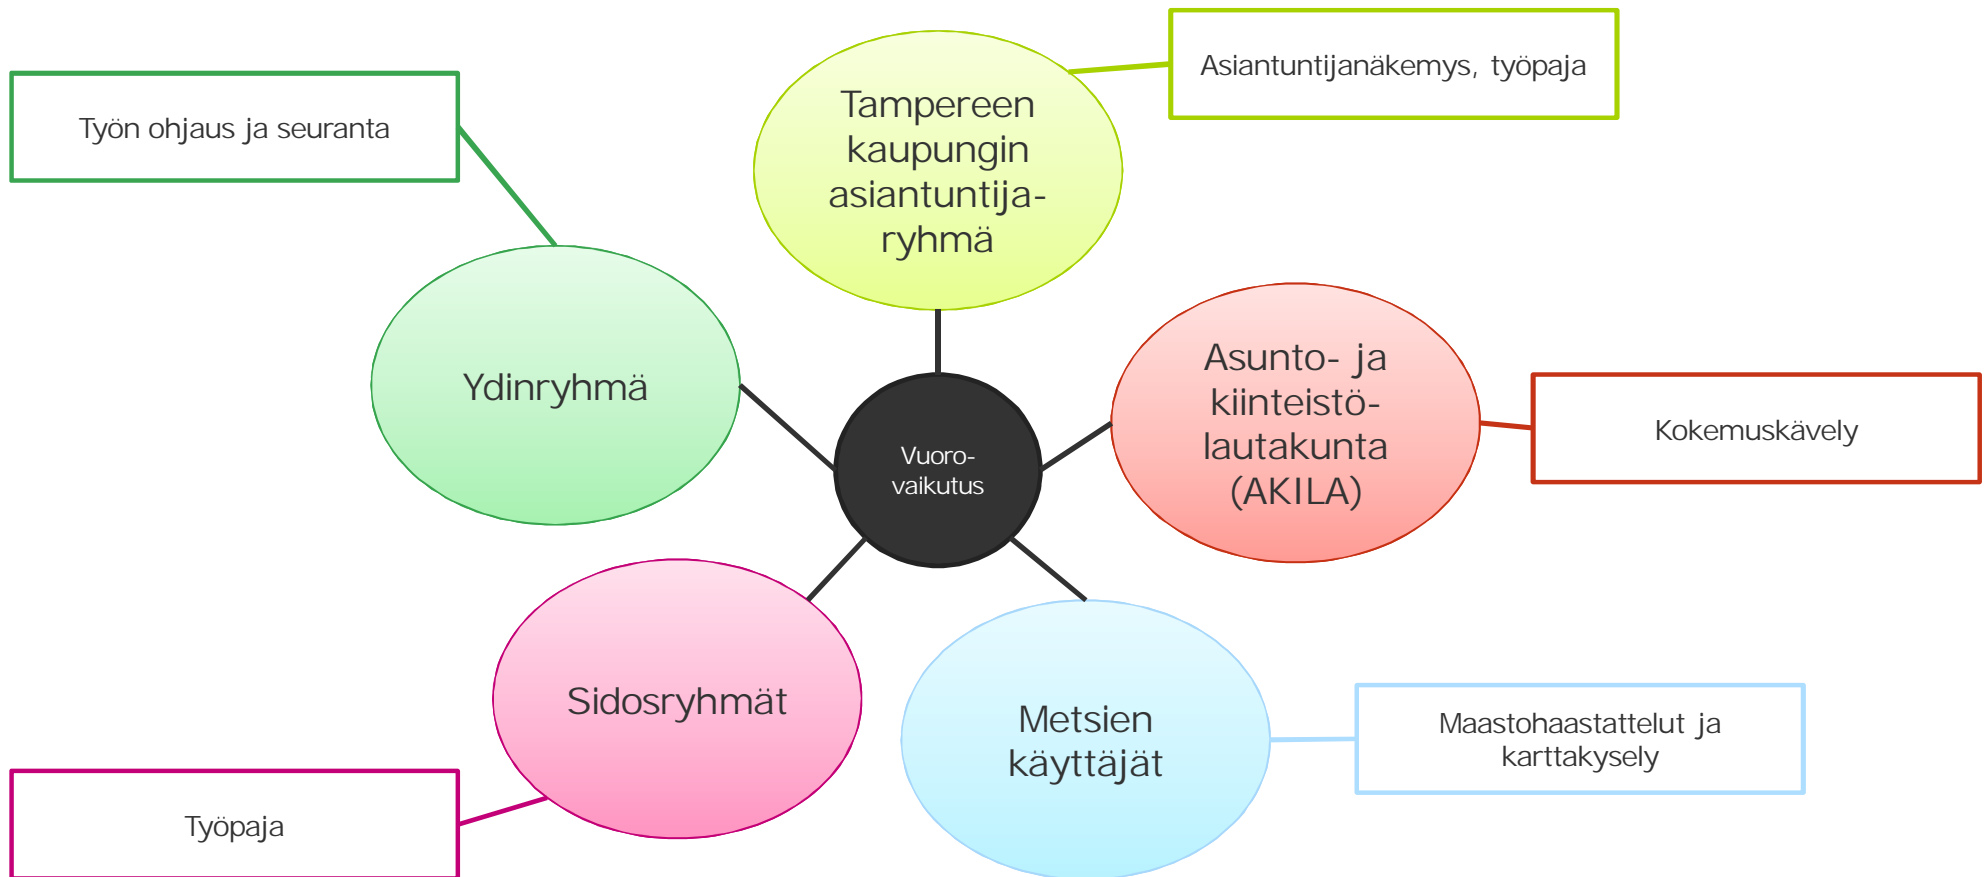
Työn ohjaus ja seuranta

Tampereen kaupungin asiantuntijaryhmä

Asiantuntijanäkemys, työpaja

Ydinryhmä

Vuorovaikutus

Asunto- ja kiinteistölautakunta (AKILA)

Kokemuskävely

Sidosryhmät

Metsien käyttäjät

Maastohaastattelut ja karttakysely

Työpaja